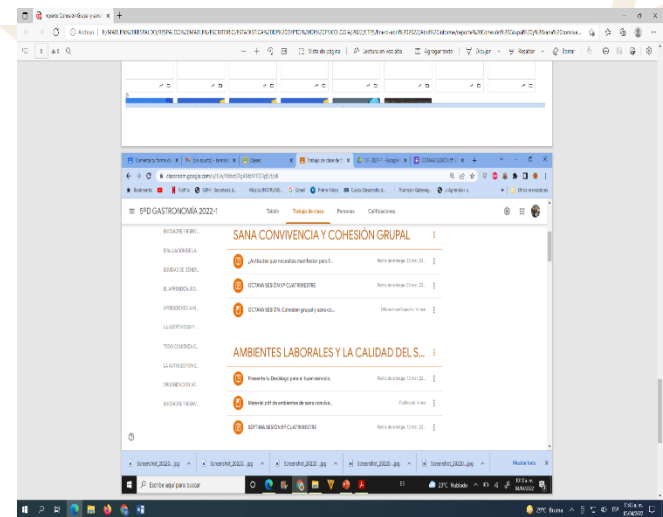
reporte Cohesión Grupal y sana

Archivo

Vista de página | Lectura en voz alta | Agregar texto | Dibujar | Resaltar | Borrar

Comentario formativo | Clase | Trabajo de clase de 5 | Google | OCTAVA SESIÓN 5ºP

classroom.google.com

Bookmarks | Gmail | Presentación | Curso Desarrollo | Thomson Gateway | Otros marcadores

5ºD GASTRONOMÍA 2022-1

Tablón | Trabajo de clase | Personas | Calificaciones

SANA CONVIVENCIA Y COHESIÓN GRUPAL

¿Actitudes que necesitas manifestar para f...

OCTAVA SESIÓN 5ºP CUATRIMESTRE

OCTAVA SESIÓN: Cohesión grupal y sana co...

AMBIENTES LABORALES Y LA CALIDAD DEL S...

Presenta tu Decálogo para el buen servicio.

Material .pdf de ambientes de sana convive...

SEPTIMA SESIÓN 5ºP CUATRIMESTRE

Screenshot_2022...jpg | Screenshot_2022...jpg | Screenshot_2022...jpg | Screenshot_2022...jpg | Screenshot_2022...jpg | Mostrar todo

Escribe aquí para buscar

23°C Nublado

29°C Bruma